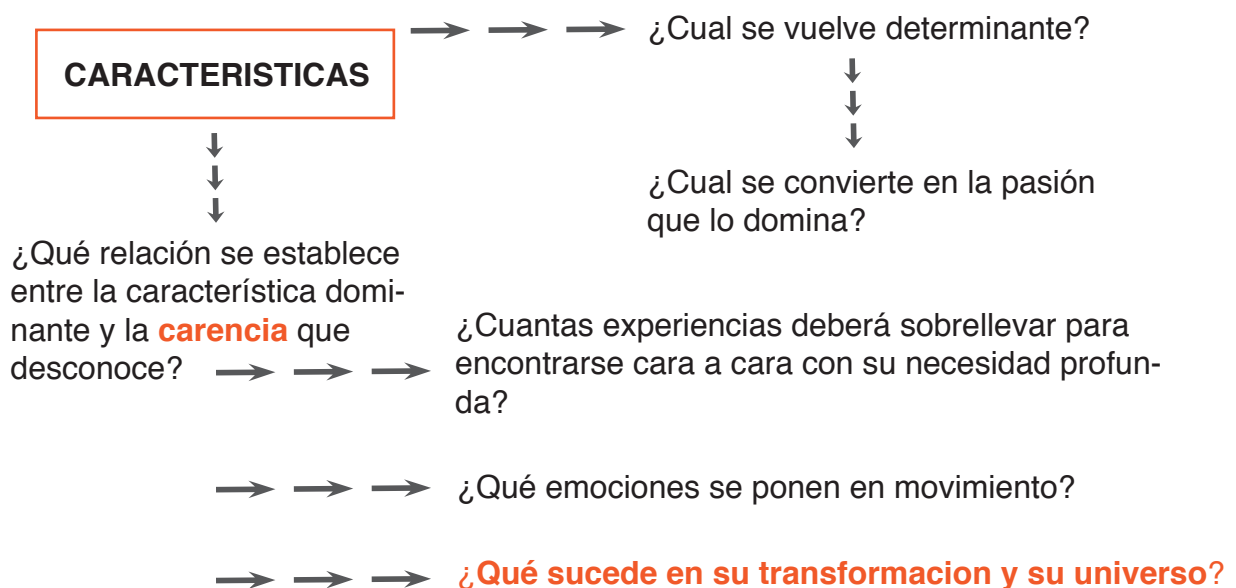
CARACTERISTICAS

¿Cual se vuelve determinante?

¿Cual se convierte en la pasión que lo domina?

¿Qué relación se establece entre la característica dominante y la **carencia** que desconoce?

¿Cuantas experiencias deberá sobrellevar para encontrarse cara a cara con su necesidad profunda?

¿Qué emociones se ponen en movimiento?

¿**Qué sucede en su transformacion y su universo**?